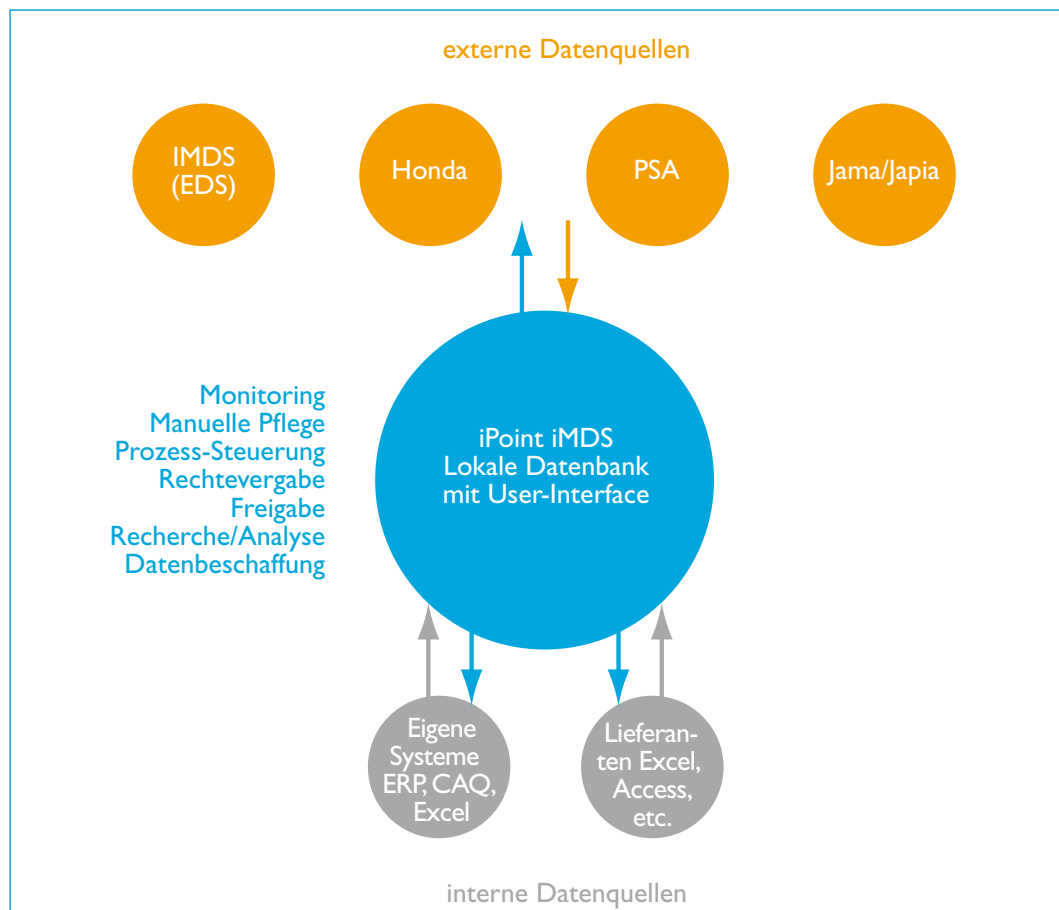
externe Datenquellen

IMDS (EDS)

Honda

PSA

Jama/Japia

Monitoring
Manuelle Pflege
Prozess-Steuerung
Rechtevergabe
Freigabe
Recherche/Analyse
Datenbeschaffung

iPoint iMDS
Lokale Datenbank
mit User-Interface

Eigene Systeme ERP, CAQ, Excel

Lieferanten Excel, Access, etc.

interne Datenquellen